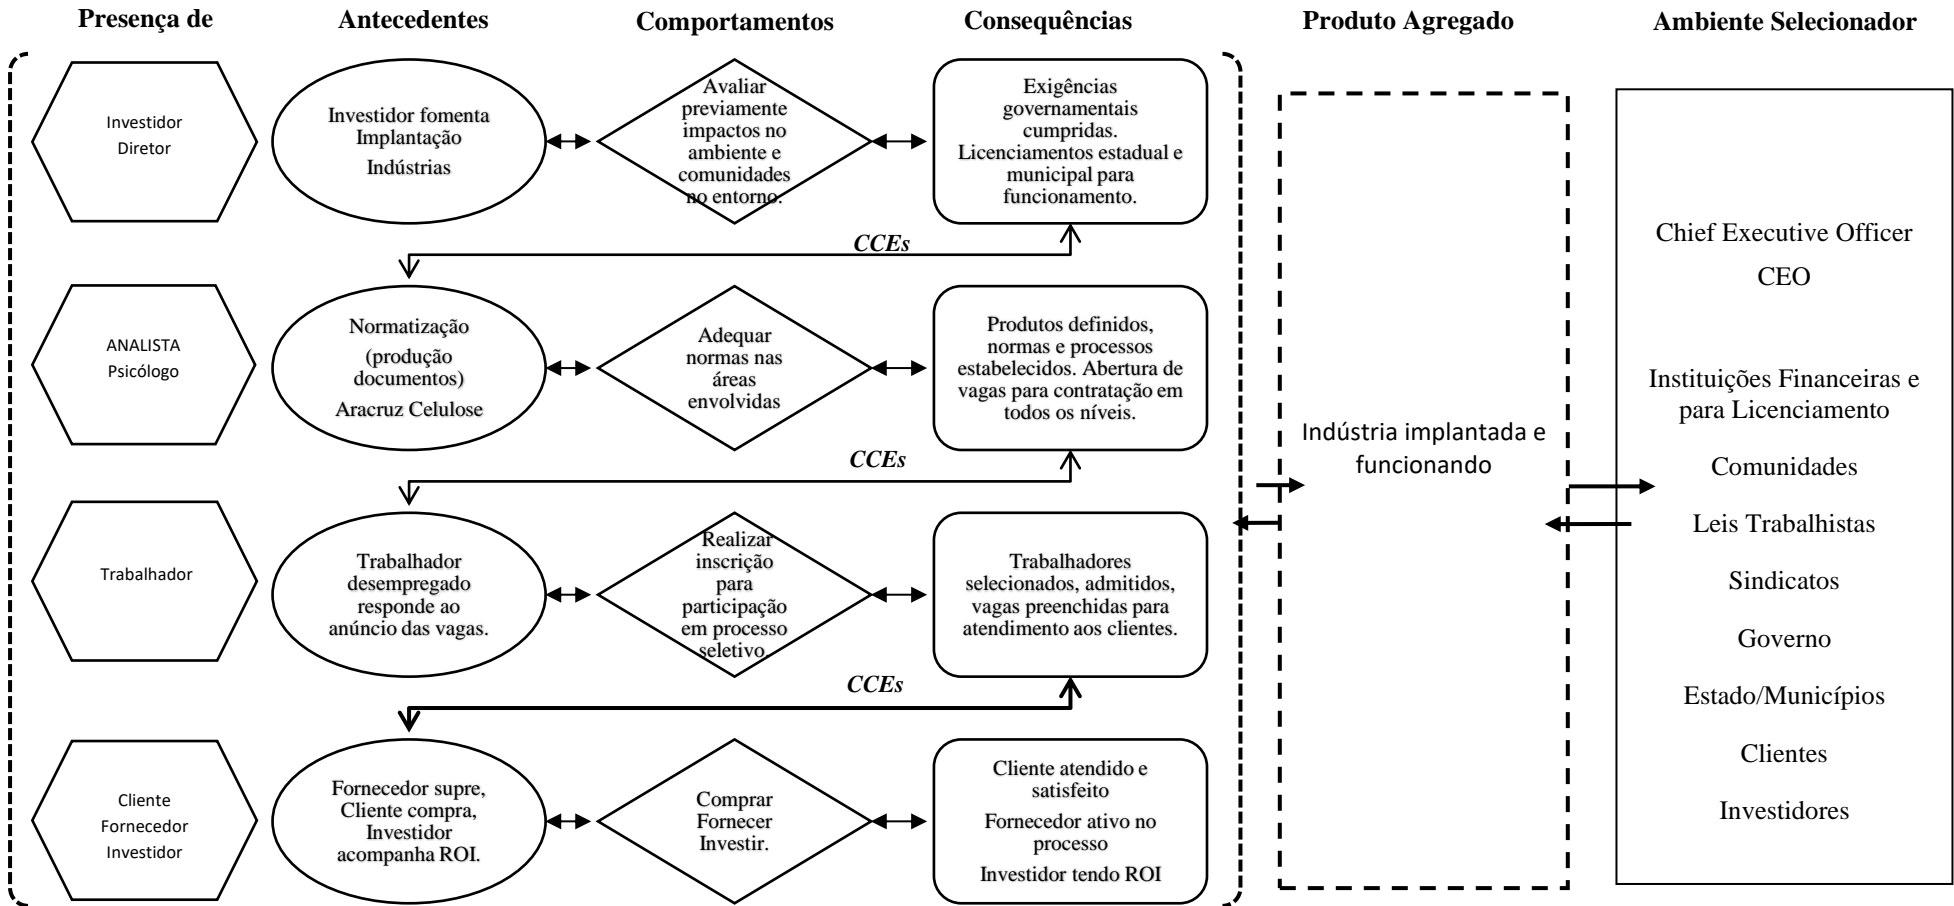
Presença de

Antecedentes

Comportamentos

Consequências

Produto Agregado

Ambiente Selecionador

Investidor
Diretor

Investidor fomenta Implantação

Indústrias

Avaliar previamente impactos no ambiente e comunidades no entorno.

Exigências governamentais cumpridas. Licenciamentos estadual e municipal para funcionamento.

CCEs

ANALISTA
Psicólogo

Normatização

(produção documentos)

Aracruz Celulose

Adequar normas nas áreas envolvidas

Produtos definidos, normas e processos estabelecidos. Abertura de vagas para contratação em todos os níveis.

CCEs

Trabalhador

Trabalhador desempregado responde ao anúncio das vagas.

Realizar inscrição para participação em processo seletivo.

Trabalhadores selecionados, admitidos, vagas preenchidas para atendimento aos clientes.

CCEs

Cliente
Fornecedor
Investidor

Fornecedor supre, Cliente compra, Investidor acompanha ROI.

Comprar Fornecer Investir.

Cliente atendido e satisfeito

Fornecedor ativo no processo

Investidor tendo ROI

Indústria implantada e funcionando

Chief Executive Officer

CEO

Instituições Financeiras e para Licenciamento

Comunidades

Leis Trabalhistas

Sindicatos

Governo

Estado/Municípios

Clientes

Investidores